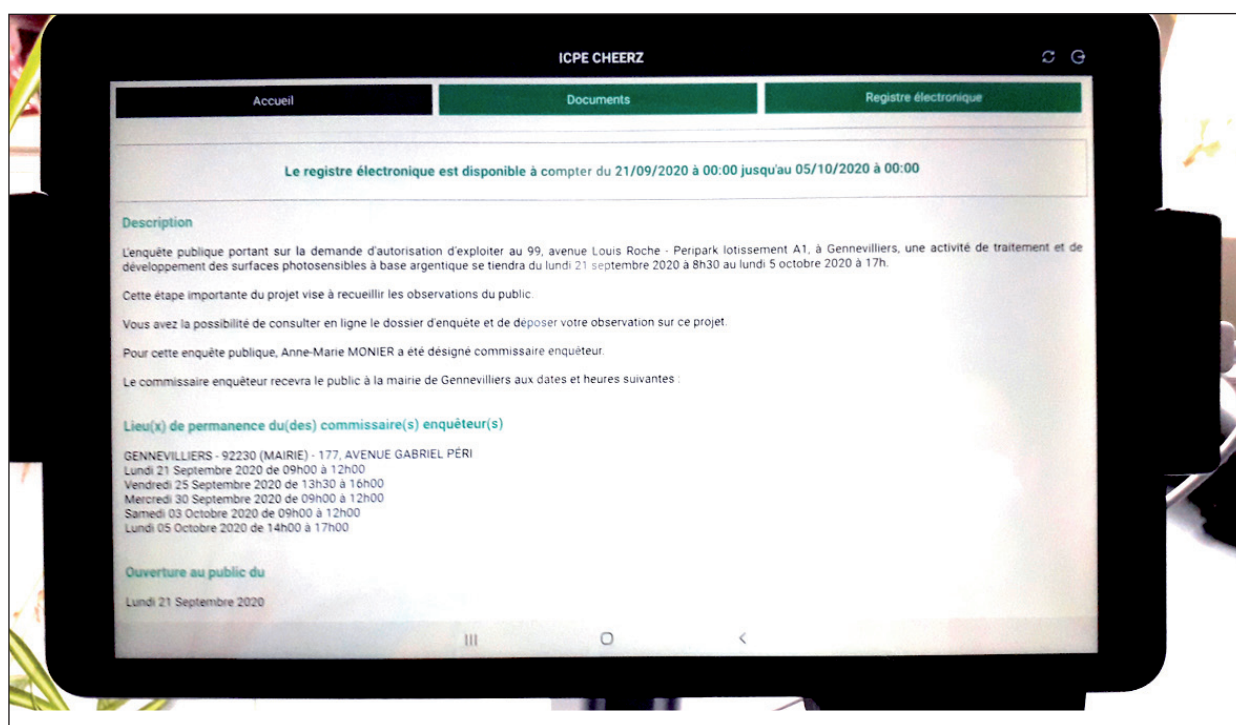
ICPE CHEERZ

Accueil

Documents

Registre électronique

Le registre électronique est disponible à compter du 21/09/2020 à 00:00 jusqu'au 05/10/2020 à 00:00

Description

L'enquête publique portant sur la demande d'autorisation d'exploiter au 99, avenue Louis Roche - Peripark lotissement A1, à Gennevilliers, une activité de traitement et de développement des surfaces photosensibles à base argentique se tiendra du lundi 21 septembre 2020 à 8h30 au lundi 5 octobre 2020 à 17h.

Cette étape importante du projet vise à recueillir les observations du public.

Vous avez la possibilité de consulter en ligne le dossier d'enquête et de déposer votre observation sur ce projet.

Pour cette enquête publique, Anne-Marie MONIER a été désigné commissaire enquêteur.

Le commissaire enquêteur recevra le public à la mairie de Gennevilliers aux dates et heures suivantes :

Lieu(x) de permanence du(des) commissaire(s) enquêteur(s)

GENNEVILLIERS - 92230 (MAIRIE) - 177, AVENUE GABRIEL PÉRI
Lundi 21 Septembre 2020 de 09h00 à 12h00
Vendredi 25 Septembre 2020 de 13h30 à 16h00
Mercredi 30 Septembre 2020 de 09h00 à 12h00
Samedi 03 Octobre 2020 de 09h00 à 12h00
Lundi 05 Octobre 2020 de 14h00 à 17h00

Ouverture au public du

Lundi 21 Septembre 2020